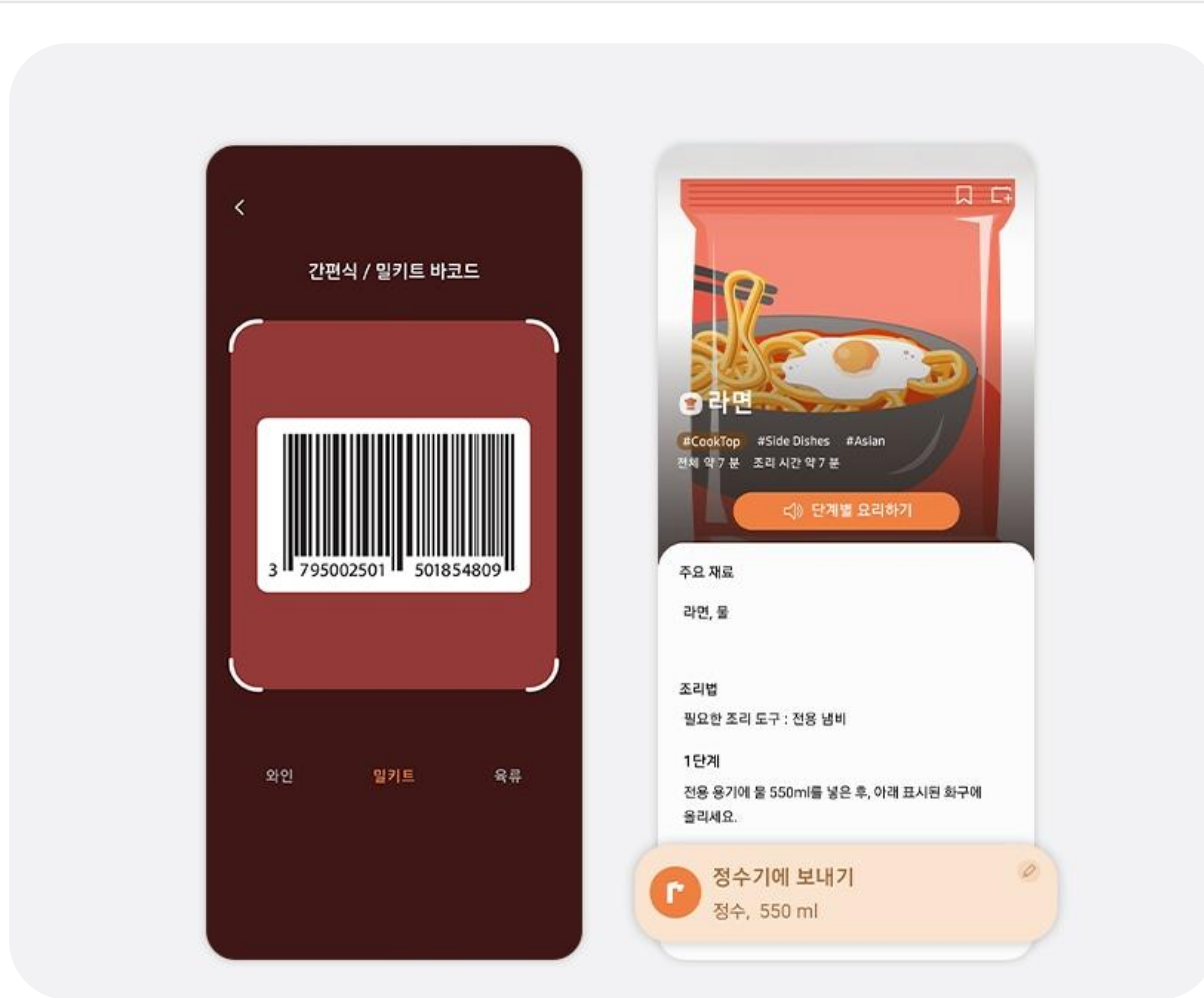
<

간편식 / 밀키트 바코드

3 795002501 501854809

와인 밀키트 육류

라면

#CookTop #Side Dishes #Asian
전체 약 7 분 조리 시간 약 7 분

단계별 요리하기

주요 재료

라면, 물

조리법

필요한 조리 도구 : 전용 냄비

1단계

전용 용기에 물 550ml를 넣은 후, 아래 표시된 화구에 올리세요.

정수기에 보내기
정수, 550 ml